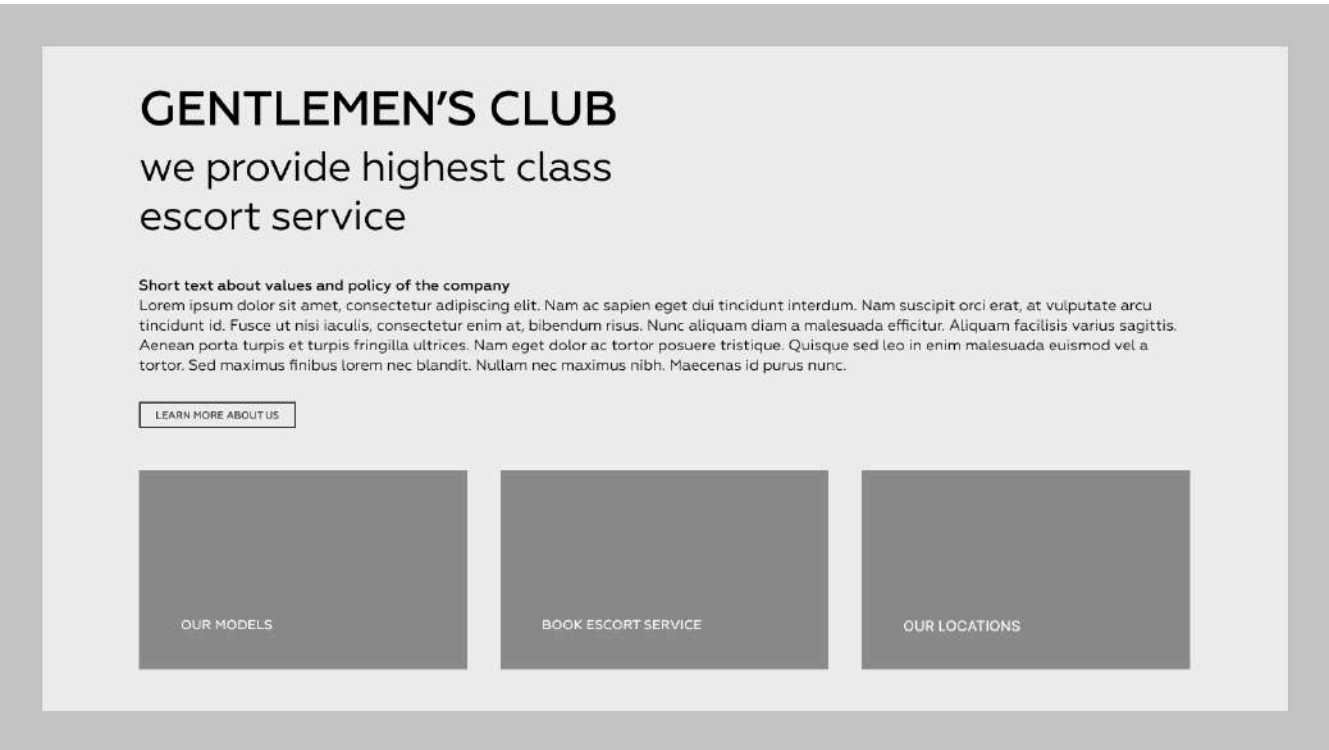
GENTLEMEN'S CLUB
we provide highest class escort service

Short text about values and policy of the company
Lorem ipsum dolor sit amet, consectetur adipiscing elit. Nam ac sapien eget dui tincidunt interdum. Nam suscipit orci erat, at vulputate arcu tincidunt id. Fusce ut nisi iaculis, consectetur enim at, bibendum risus. Nunc aliquam diam a malesuada efficitur. Aliquam facilisis varius sagittis. Aenean porta turpis et turpis fringilla ultrices. Nam eget dolor ac tortor posuere tristique. Quisque sed leo in enim malesuada euismod vel a tortor. Sed maximus finibus lorem nec blandit. Nullam nec maximus nibh. Maecenas id purus nunc.

LEARN MORE ABOUT US

OUR MODELS

BOOK ESCORT SERVICE

OUR LOCATIONS